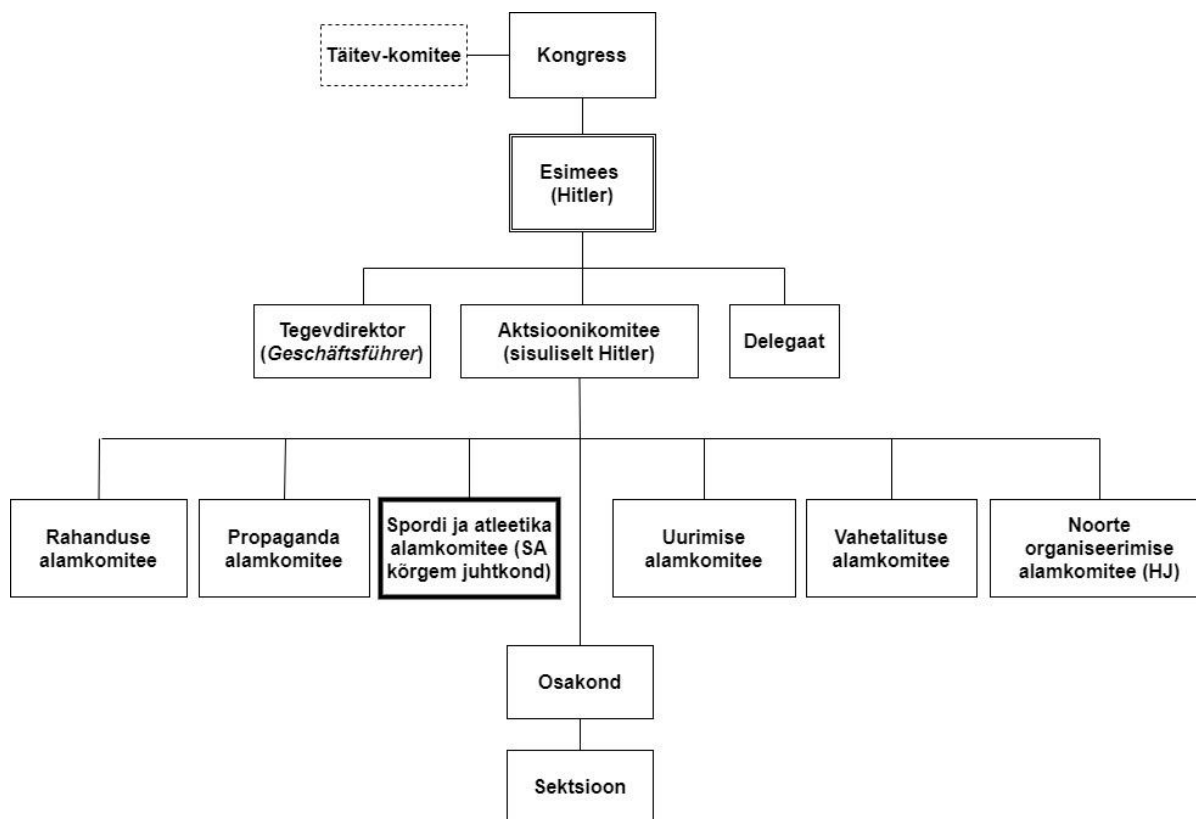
Täitev-komitee

Kongress

Esimees (Hitler)

Tegevdirektor (*Geschäftsführer*)

Aktsioonikomitee (sisuliselt Hitler)

Delegaat

Rahanduse alamkomitee

Propaganda alamkomitee

Spordi ja atleetika alamkomitee (SA kõrgem juhtkond)

Uurimise alamkomitee

Vahetalituse alamkomitee

Noorte organiseerimise alamkomitee (HJ)

Osakond

Sektsioon